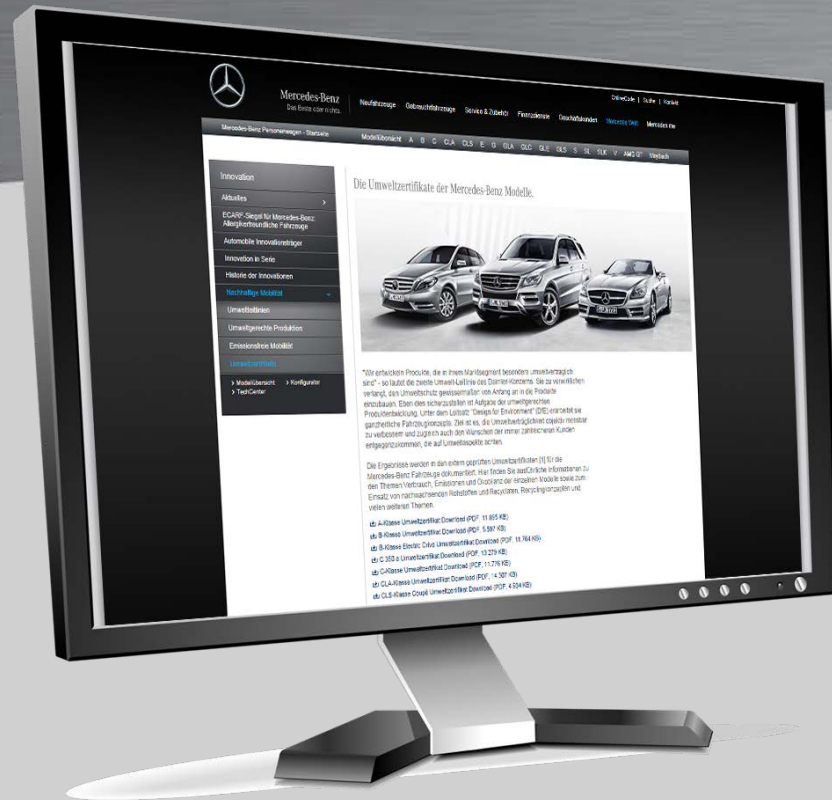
Mercedes-Benz
Das Beste oder nichts.

Neufahrzeuge Gebrauchtfahrzeuge Service & Zubehör Finanzdienste Geschäftskunden Mercedes Welt Mercedes me

OnlineCode | Suche | Kontakt

Mercedes-Benz Personenwagen - Startseite

Modellübersicht A B C CLA CLS E G GLA GLC GLE GLS S SL SLK V AMG GT Maybach

Innovation
Aktuelles
ECARF-Siegel für Mercedes-Benz: Allergikerfreundliche Fahrzeuge
Automobile Innovationsträger
Innovation in Serie
Historie der Innovationen
Nachhaltige Mobilität
Umweltleitlinien
Umweltgerechte Produktion
Emissionsfreie Mobilität
Umweltzertifikate

› Modellübersicht › Konfigurator
› TechCenter

Die Umweltzertifikate der Mercedes-Benz Modelle.

"Wir entwickeln Produkte, die in ihrem Marktsegment besonders umweltverträglich sind" - so lautet die zweite Umwelt-Leitlinie des Daimler-Konzerns. Sie zu verwirklichen verlangt, den Umweltschutz gewissermaßen von Anfang an in die Produkte einzubauen. Eben dies sicherzustellen ist Aufgabe der umweltgerechten Produktentwicklung. Unter dem Leitsatz "Design for Environment" (DfE) erarbeitet sie ganzheitliche Fahrzeugkonzepte. Ziel ist es, die Umweltverträglichkeit objektiv messbar zu verbessern und zugleich auch den Wünschen der immer zahlreicheren Kunden entgegenzukommen, die auf Umweltaspekte achten.

Die Ergebnisse werden in den extern geprüften Umweltzertifikaten [1] für die Mercedes-Benz Fahrzeuge dokumentiert. Hier finden Sie ausführliche Informationen zu den Themen Verbrauch, Emissionen und Ökobilanz der einzelnen Modelle sowie zum Einsatz von nachwachsenden Rohstoffen und Recyclaten, Recyclingkonzepten und vielen weiteren Themen.

A-Klasse Umweltzertifikat Download (PDF, 11.895 KB)
B-Klasse Umweltzertifikat Download (PDF, 5.597 KB)
B-Klasse Electric Drive Umweltzertifikat Download (PDF, 11.764 KB)
C 350 e Umweltzertifikat Download (PDF, 13.279 KB)
C-Klasse Umweltzertifikat Download (PDF, 11.776 KB)
CLA-Klasse Umweltzertifikat Download (PDF, 14.307 KB)
CLS-Klasse Coupé Umweltzertifikat Download (PDF, 4.934 KB)